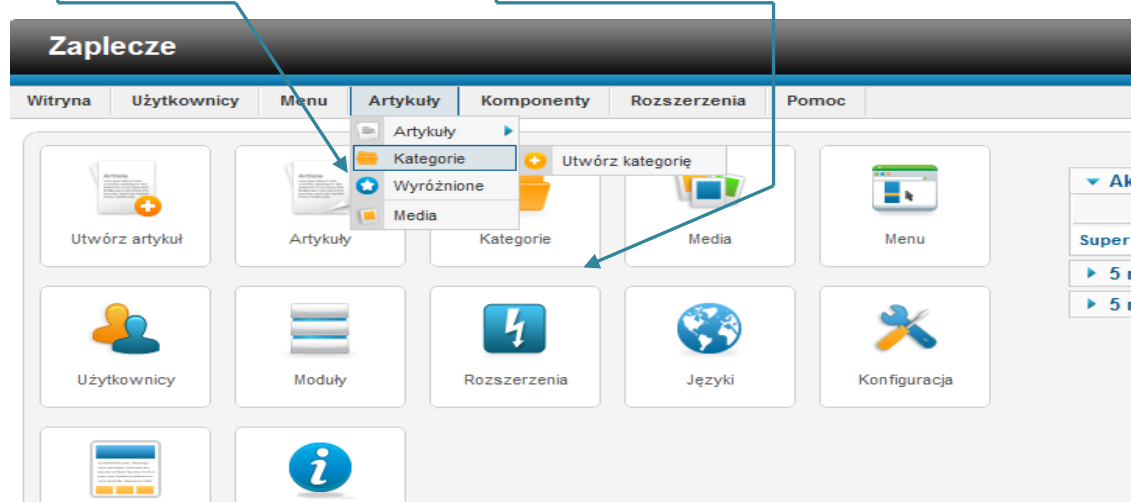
Zaplecze

Witryna | Użytkownicy | Menu | Artykuły | Komponenty | Rozszerzenia | Pomoc

Artykuły
Kategorie
Wyróżnione
Media

Utwórz kategorię

Article

Utwórz artykuł

Artykuły

Kategorie

Media

Menu

Użytkownicy

Moduły

Rozszerzenia

Języki

Konfiguracja

Ak

Super

5 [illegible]

5 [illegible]